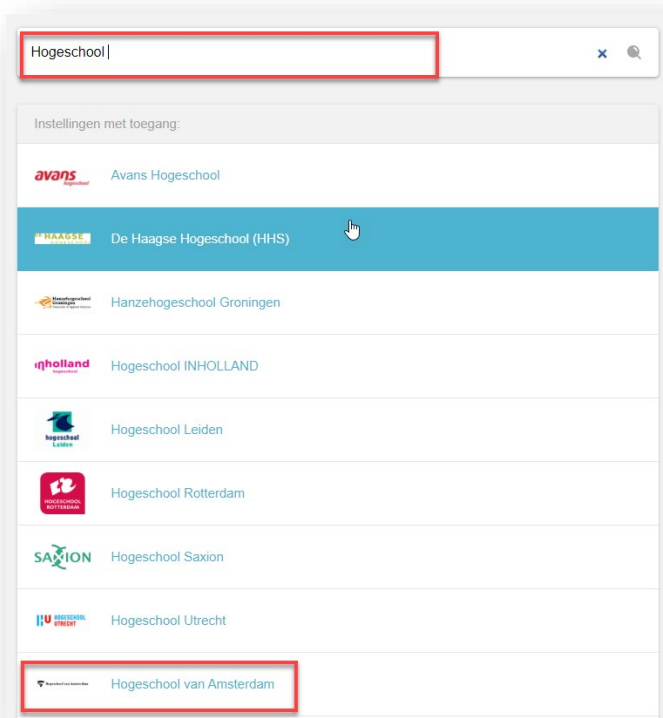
Hogeschool

×

Instellingen met toegang:

avans hogeschool | Avans Hogeschool

HAAGSE | De Haagse Hogeschool (HHS)

Hanzehogeschool Groningen | Hanzehogeschool Groningen

inholland hogeschool | Hogeschool INHOLLAND

hogeschool Leiden | Hogeschool Leiden

HOGESCHOOL ROTTERDAM | Hogeschool Rotterdam

SAXION | Hogeschool Saxion

HU HOGESCHOOL UTRECHT | Hogeschool Utrecht

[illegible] | Hogeschool van Amsterdam